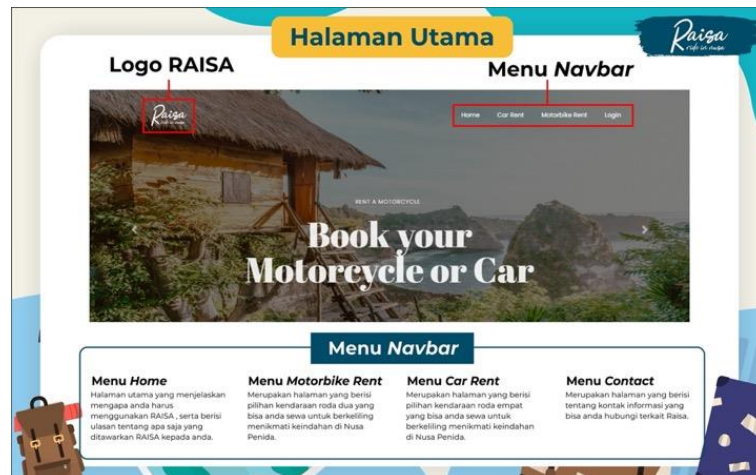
Halaman Utama

Raisa ride in nusa

Logo RAISA

Menu *Navbar*

Raisa

Home Car Rent Motorbike Rent Login

RENT A MOTORCYCLE

Book your Motorcycle or Car

Menu *Navbar*

**Menu *Home***
Halaman utama yang menjelaskan mengapa anda harus menggunakan RAISA , serta berisi ulasan tentang apa saja yang ditawarkan RAISA kepada anda.

**Menu *Motorbike Rent***
Merupakan halaman yang berisi pilihan kendaraan roda dua yang bisa anda sewa untuk berkeliling menikmati keindahan di Nusa Penida.

**Menu *Car Rent***
Merupakan halaman yang berisi pilihan kendaraan roda empat yang bisa anda sewa untuk berkeliling menikmati keindahan di Nusa Penida.

**Menu *Contact***
Merupakan halaman yang berisi tentang kontak informasi yang bisa anda hubungi terkait Raisa.